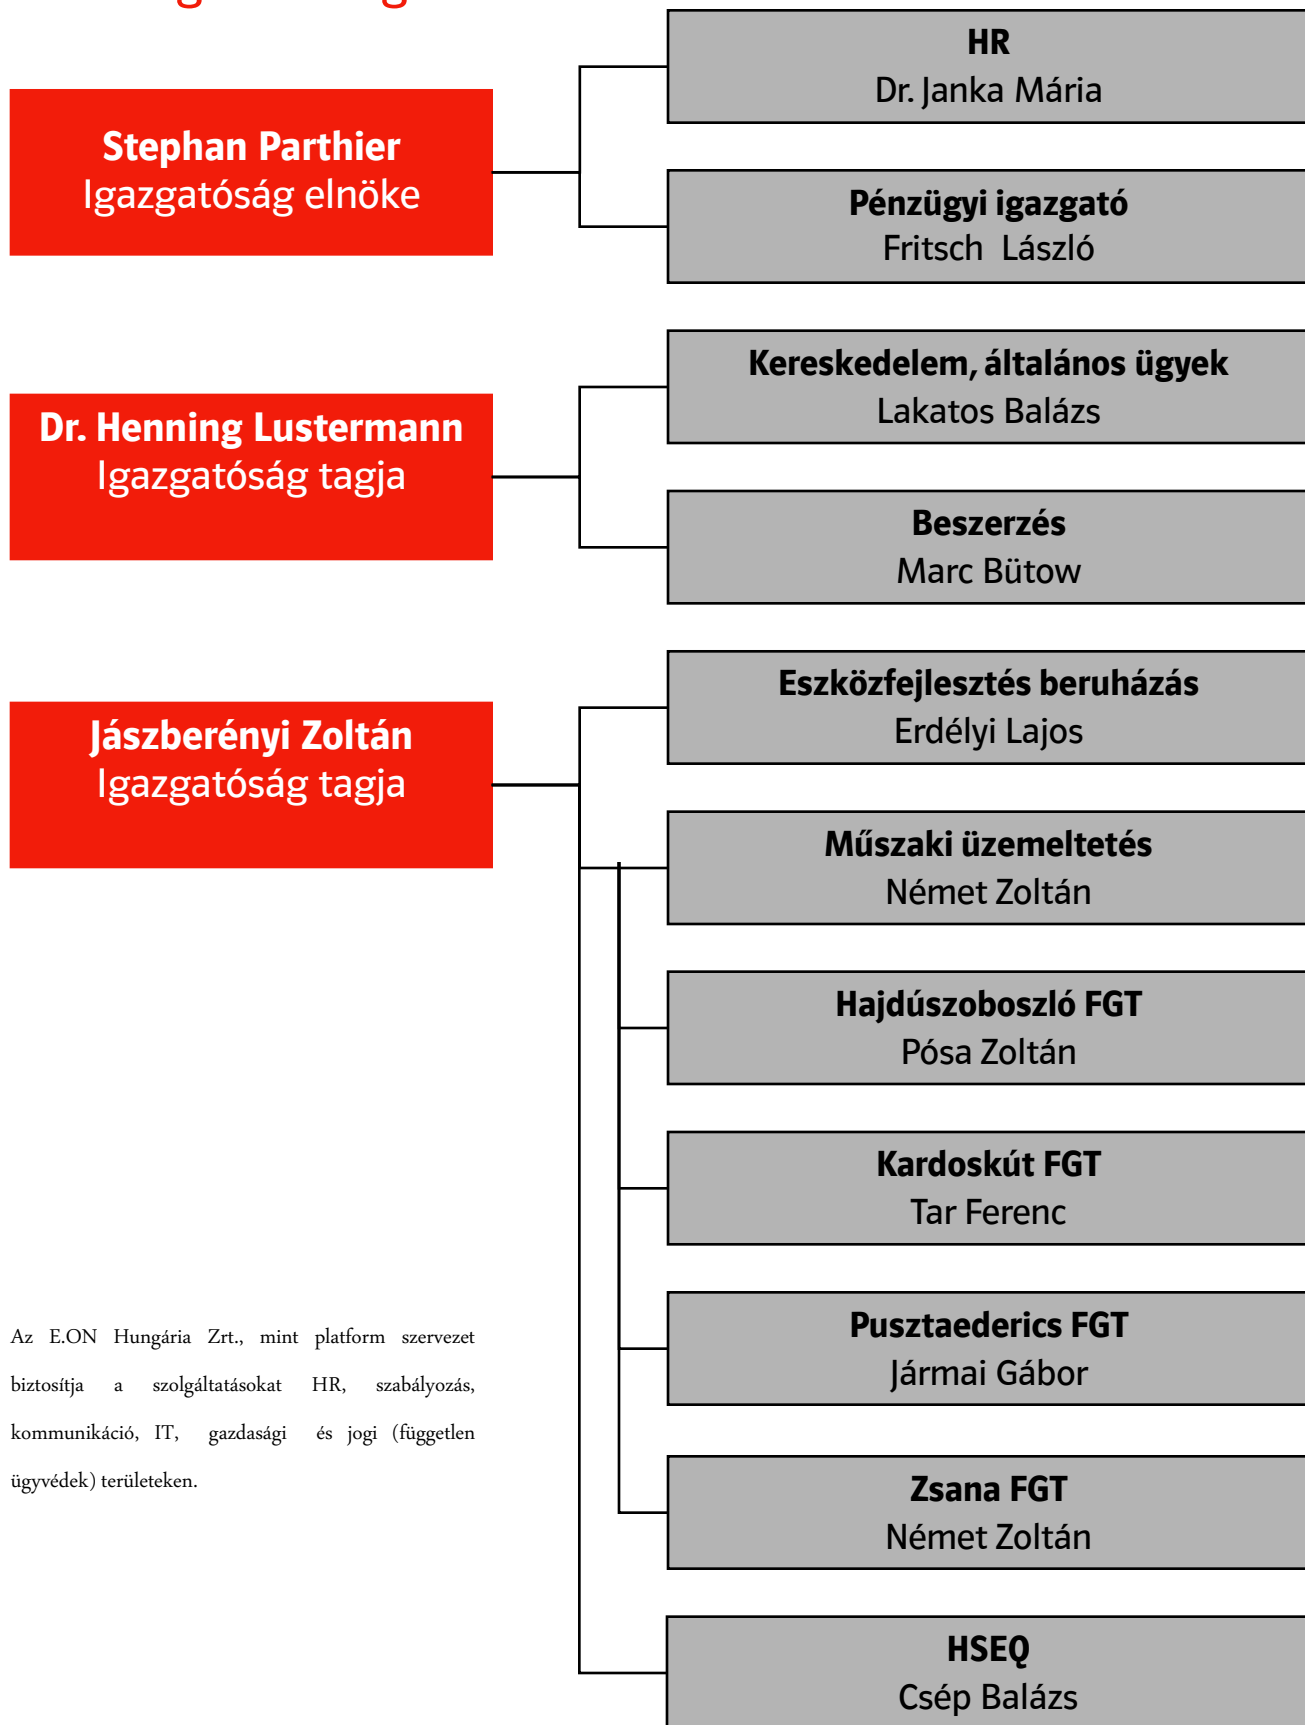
Stephan Parthier
Igazgatóság elnöke

HR
Dr. Janka Mária

Pénzügyi igazgató
Fritsch László

Dr. Henning Lustermann
Igazgatóság tagja

Kereskedelem, általános ügyek
Lakatos Balázs

Beszerzés
Marc Bütow

Jászberényi Zoltán
Igazgatóság tagja

Eszközfejlesztés beruházás
Erdélyi Lajos

Műszaki üzemeltetés
Német Zoltán

Hajdúszoboszló FGT
Pósa Zoltán

Kardoskút FGT
Tar Ferenc

Pusztaederics FGT
Jármai Gábor

Zsana FGT
Német Zoltán

HSEQ
Csép Balázs

Az E.ON Hungária Zrt., mint platform szervezet biztosítja a szolgáltatásokat HR, szabályozás, kommunikáció, IT, gazdasági és jogi (független ügyvédek) területeken.